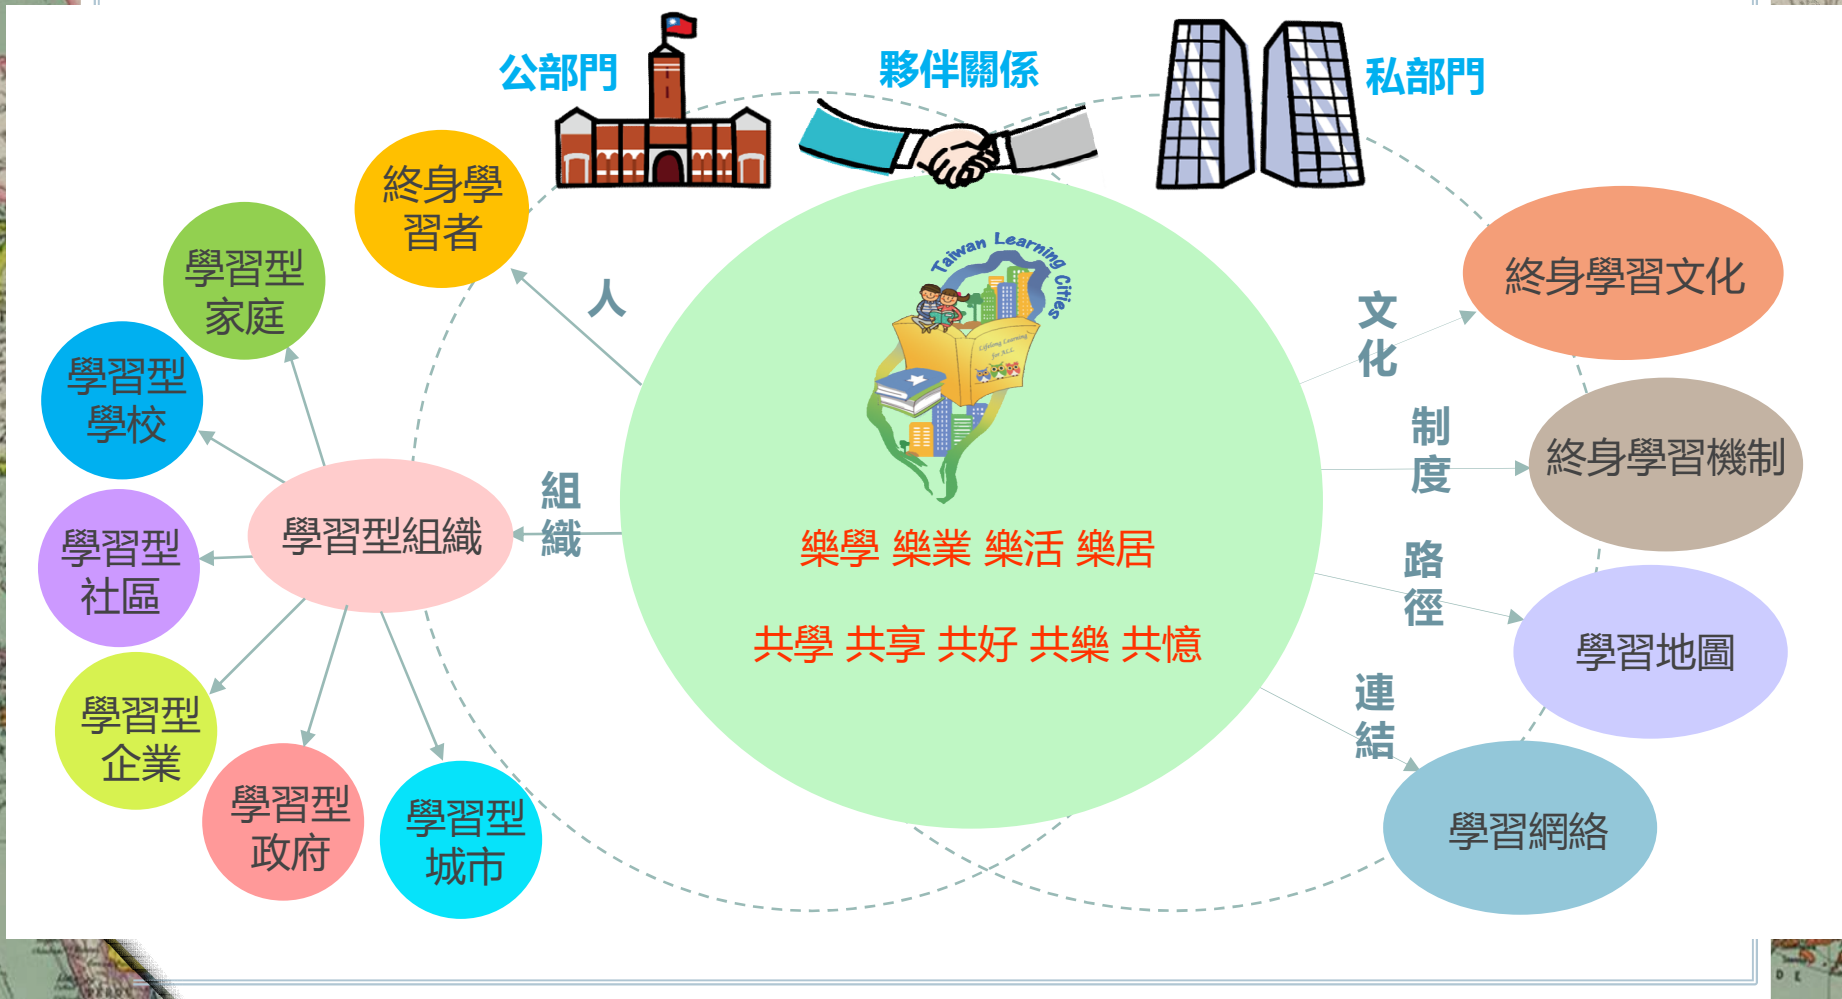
公部門

夥伴關係

私部門

終身學習者

學習型家庭

學習型學校

學習型社區

學習型企業

學習型政府

學習型城市

學習型組織

人

組織

Taiwan Learning Cities

Lifelong Learning for ALL

樂學 樂業 樂活 樂居

共學 共享 共好 共樂 共憶

文化

制度

路徑

連結

終身學習文化

終身學習機制

學習地圖

學習網絡